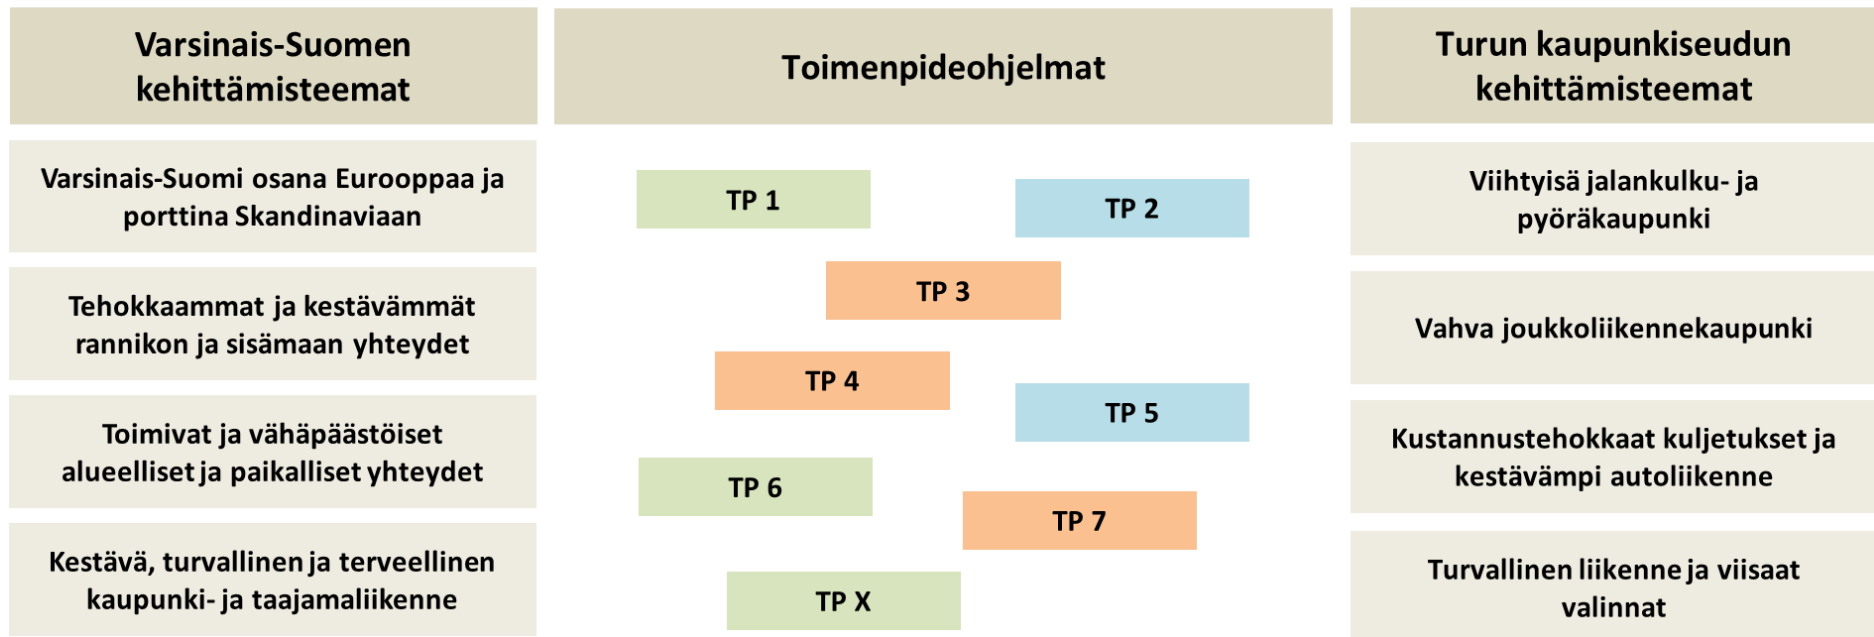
Varsinais-Suomen kehittämisteemat

Varsinais-Suomi osana Eurooppaa ja porttina Skandinaviaan

Tehokkaammat ja kestävämmät rannikon ja sisämaan yhteydet

Toimivat ja vähäpäästöiset alueelliset ja paikalliset yhteydet

Kestävä, turvallinen ja terveellinen kaupunki- ja taajamaliikenne

Toimenpideohjelmat

TP 1

TP 2

TP 3

TP 4

TP 5

TP 6

TP 7

TP X

Turun kaupunkiseudun kehittämisteemat

Viihtyisä jalankulku- ja pyöräkaupunki

Vahva joukkoliikennekaupunki

Kustannustehokkaat kuljetukset ja kestävämpi autoliikenne

Turvallinen liikenne ja viisaat valinnat